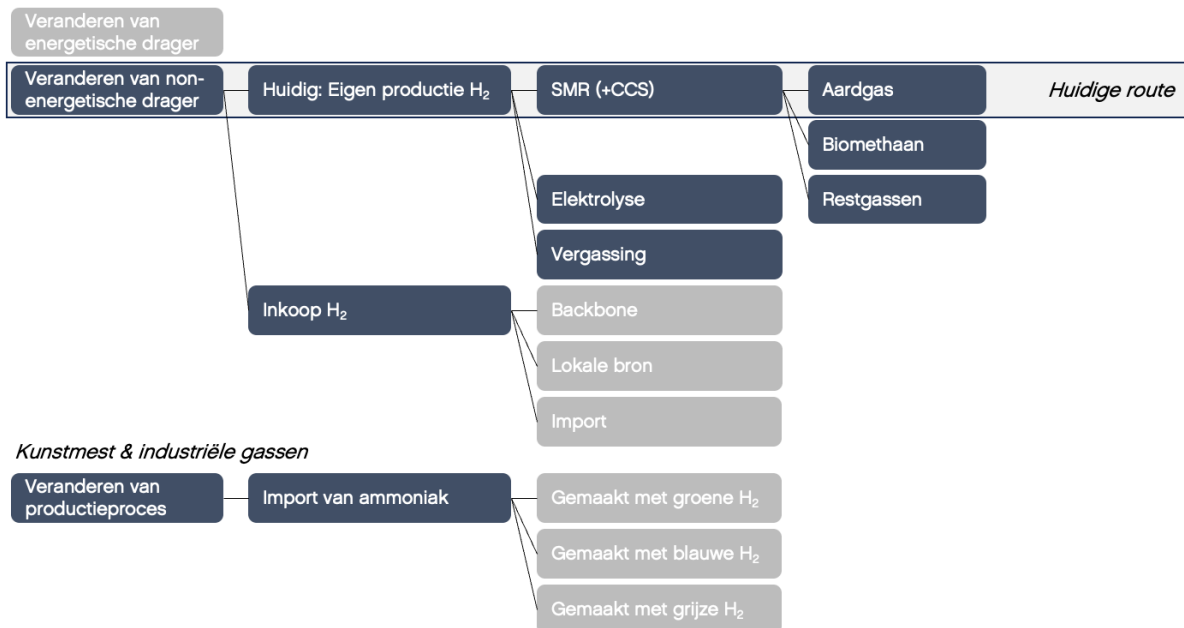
Veranderen van energetische drager

Veranderen van non-energetische drager

Huidig: Eigen productie $H_2$

SMR (+CCS)

Aardgas

Huidige route

Biomethaan

Restgassen

Elektrolyse

Vergassing

Inkoop $H_2$

Backbone

Lokale bron

Import

Kunstmest & industriële gassen

Veranderen van productieproces

Import van ammoniak

Gemaakt met groene $H_2$

Gemaakt met blauwe $H_2$

Gemaakt met grijze $H_2$